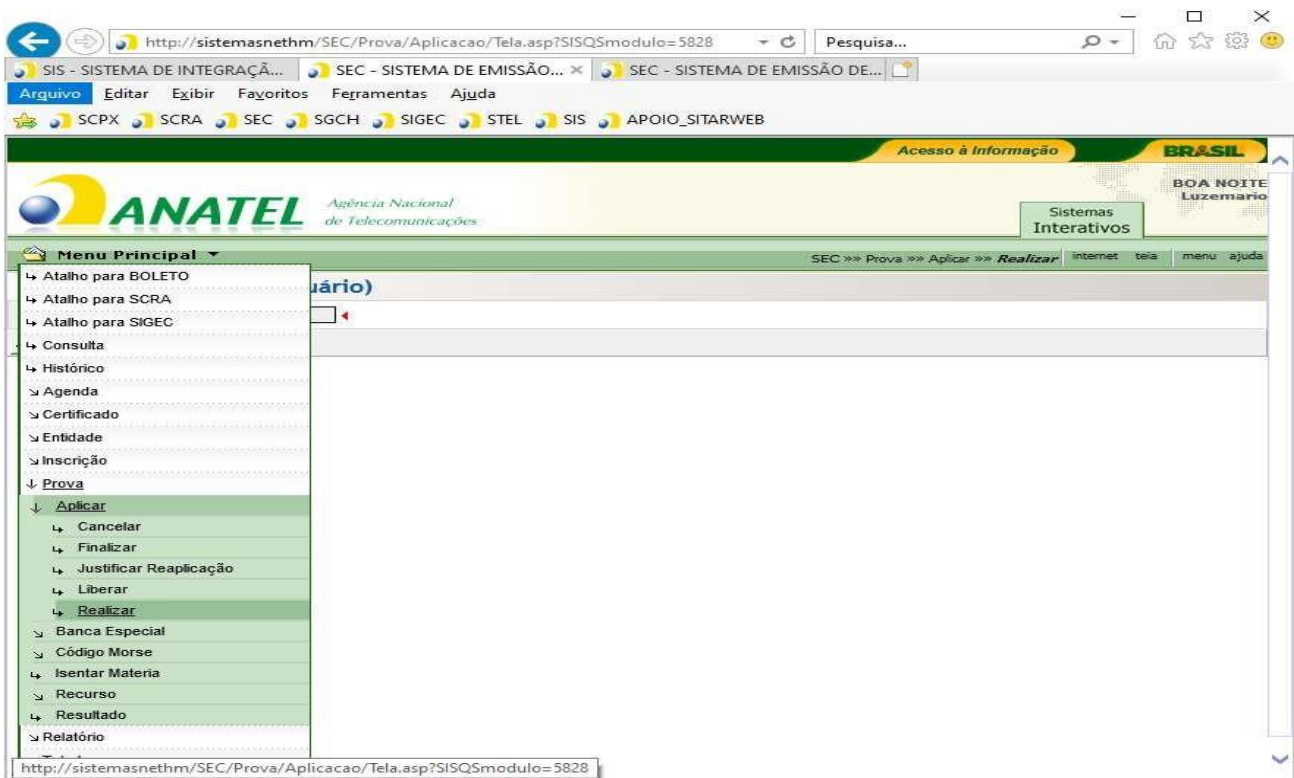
http://sistemasnethm/SEC/Prova/Aplicacao/Tela.asp?SISQSmodulo=5828
Pesquisa...
SIS - SISTEMA DE INTEGRAÇÃ...
SEC - SISTEMA DE EMISSÃO...
SEC - SISTEMA DE EMISSÃO DE...
Arquivo Editar Exibir Favoritos Ferramentas Ajuda
SCPX SCRA SEC SGCH SIGEC STEL SIS APOIO_SITARWEB

Acesso à Informação
BRASIL

ANATEL Agência Nacional de Telecomunicações
BOA NOITE
Luzemario
Sistemas Interativos

Menu Principal
SEC »» Prova »» Aplicar »» Realizar internet tela menu ajuda
uário)

Atalho para BOLETO
Atalho para SCRA
Atalho para SIGEC
Consulta
Histórico
Agenda
Certificado
Entidade
Inscrição
Prova
Aplicar
Cancelar
Finalizar
Justificar Reaplicação
Liberar
Realizar
Banca Especial
Código Morse
Isentar Materia
Recurso
Resultado
Relatório

http://sistemasnethm/SEC/Prova/Aplicacao/Tela.asp?SISQSmodulo=5828